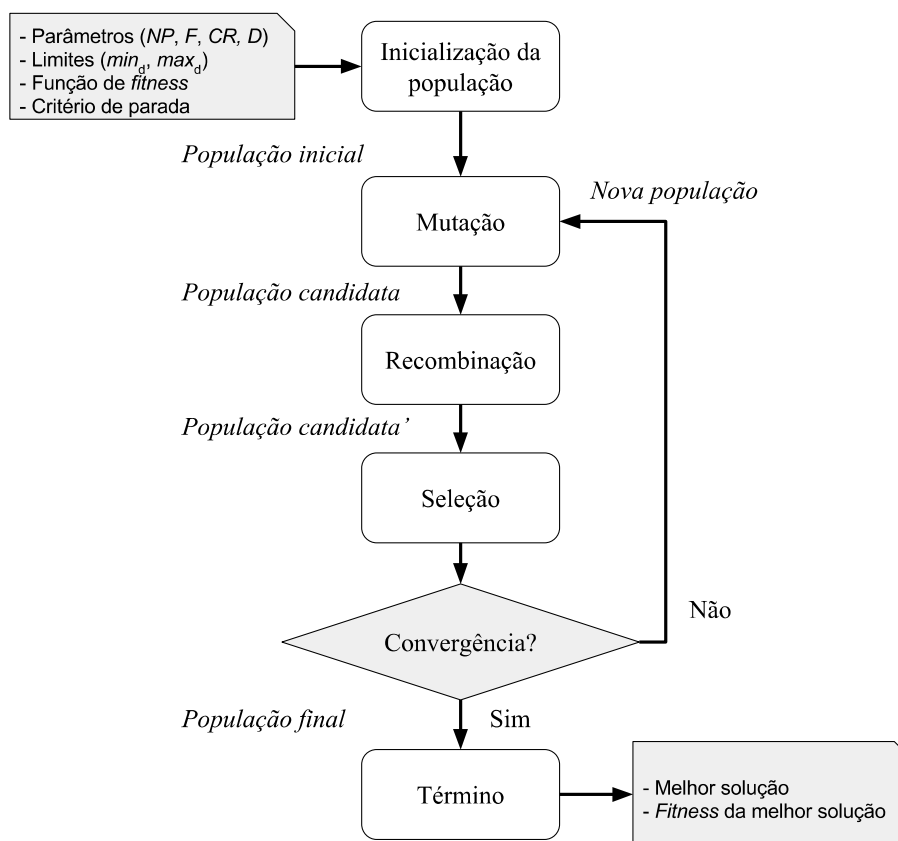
- Parâmetros (NP, F, CR, D)
- Limites ($min_d$, $max_d$)
- Função de fitness
- Critério de parada

Inicialização da população

População inicial

Mutação

Nova população

População candidata

Recombinação

População candidata'

Seleção

Convergência?

Não

População final

Sim

Término

- Melhor solução
- Fitness da melhor solução